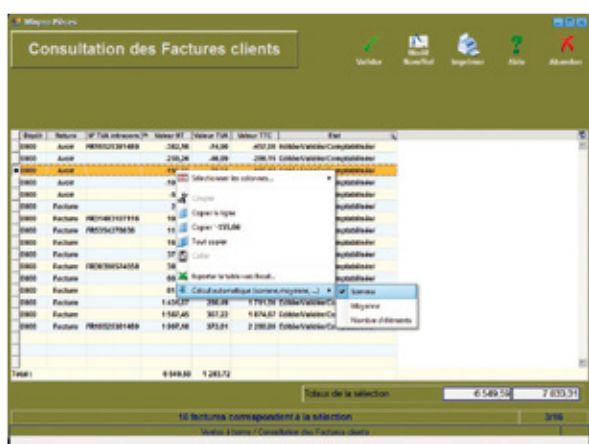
Wayne Pièces

Consultation des Factures clients

Valider

Nouvel

Imprimer

Aide

Abandon

| Dépôt | Nature | N° TVA intracom | Valeur HT | Valeur TVA | Valeur TTC | Etat |
|---|---|---|---|---|---|---|
| 0900 | Avoir | FR05523301489 | -342,56 | -74,99 | -412,55 | Editée/Validée/Comptabilisée |
| 0900 | Avoir | | -235,26 | -46,09 | -286,15 | Editée/Validée/Comptabilisée |
| 0900 | Avoir | | -15 | | | Comptabilisée |
| 0900 | Avoir | | 16 | | | Comptabilisée |
| 0900 | Avoir | | -5 | | | Comptabilisée |
| 0900 | Facture | | 2 | | | Comptabilisée |
| 0900 | Facture | FR21402107116 | 18 | | | Comptabilisée |
| 0900 | Facture | FR05543270656 | 11 | | | Comptabilisée |
| 0900 | Facture | | 16 | | | Comptabilisée |
| 0900 | Facture | | 37 | | | Comptabilisée |
| 0900 | Facture | FR36396574558 | 36 | | | Comptabilisée |
| 0900 | Facture | | 64 | | | Comptabilisée |
| 0900 | Facture | | 89 | | | Comptabilisée |
| 0900 | Facture | | 1 430,27 | 280,48 | 1 711,56 | Editée/Validée/Co |
| 0900 | Facture | | 1 560,45 | 307,22 | 1 874,67 | Editée/Validée/Co |
| 0900 | Facture | FR05523301489 | 1 867,58 | 373,01 | 2 290,09 | Editée/Validée/Co |

Sélectionner les colonnes...

Couper

Copier la ligne

Copier '-155,00'

Tout copier

Coller

Exporter la table vers Excel...

Calcul automatique (somme, moyenne, ...)

Somme

Moyenne

Nombre d'éléments

Total : 6 549,59 1 283,72

Totaux de la sélection 6 549,59 7 833,31

16 factures correspondent à la sélection

3/16

Ventes à terme / Consultation des Factures clients